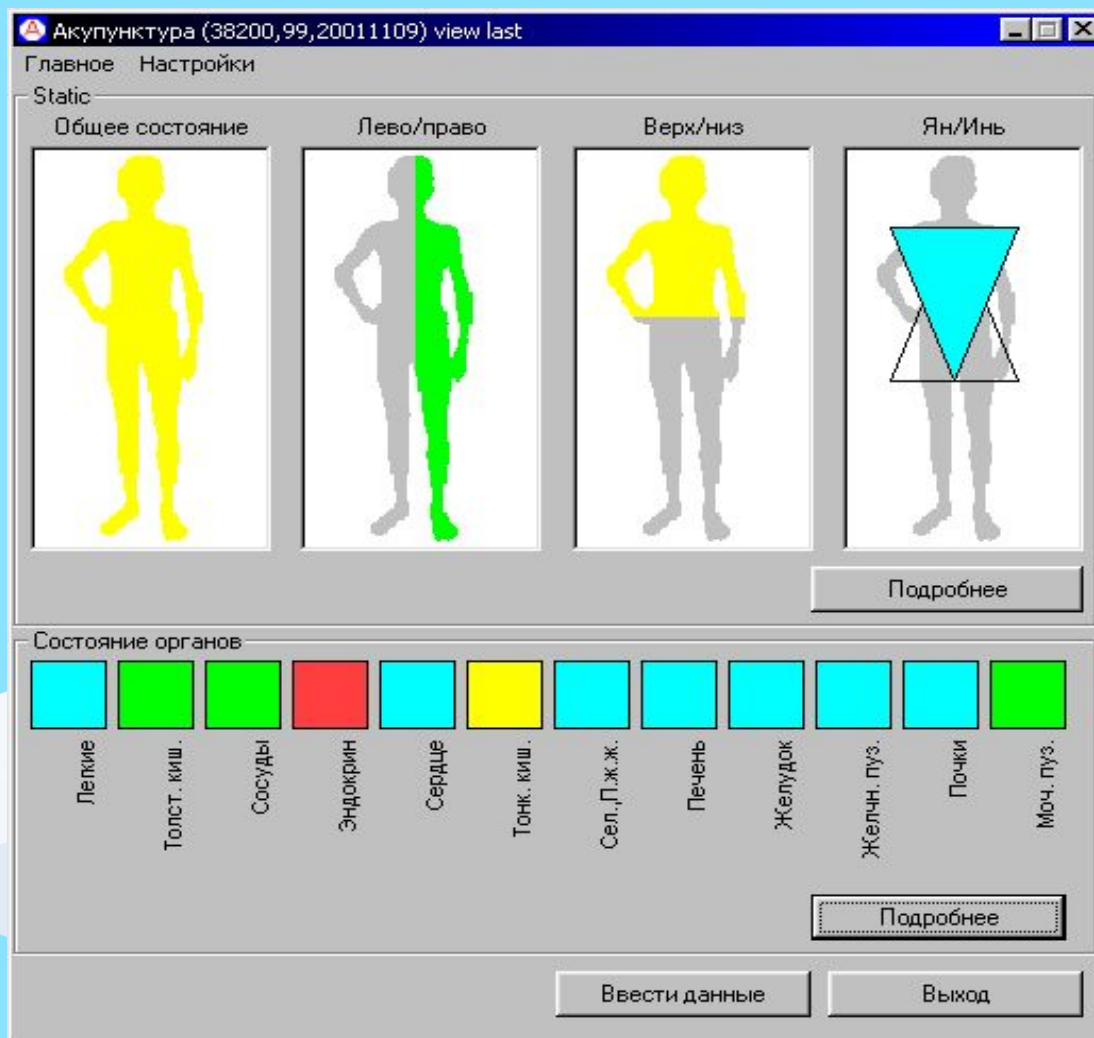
Акупунктура (38200,99,20011109) view last

Главное Настройки

Static

Общее состояние

Лево/право

Верх/низ

Ян/Инь

Подробнее

Состояние органов

Легкие

Толст. киш.

Сосуды

Эндокрин

Сердце

Тонк. киш.

Сел.,П.ж.ж.

Печень

Желудок

Желчн. пуз.

Почки

Моч. пуз.

Подробнее

Ввести данные

Выход